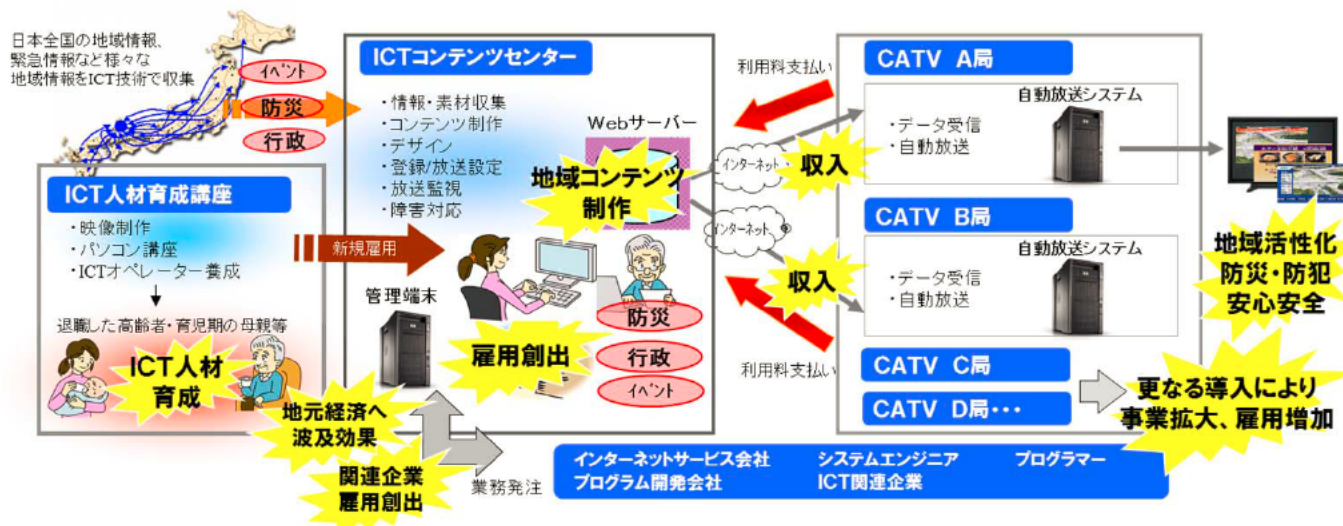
日本全国の地域情報、緊急情報など様々な地域情報をICT技術で収集

イベント
防災
行政

ICTコンテンツセンター
・情報・素材収集
・コンテンツ制作
・デザイン
・登録/放送設定
・放送監視
・障害対応

Webサーバー
地域コンテンツ制作

利用料支払い

CATV A局
自動放送システム
・データ受信
・自動放送

インターネット
収入

CATV B局
自動放送システム
・データ受信
・自動放送

インターネット
収入

ICT人材育成講座
・映像制作
・パソコン講座
・ICTオペレーター養成
退職した高齢者・育児期の母親等
ICT人材育成

新規雇用

管理端末

防災
行政
イベント

雇用創出

利用料支払い

地域活性化
防災・防犯
安心安全

CATV C局
CATV D局・・・

更なる導入により事業拡大、雇用増加

地元経済へ波及効果

関連企業雇用創出

業務発注

インターネットサービス会社
システムエンジニア
プログラマー
プログラム開発会社
ICT関連企業